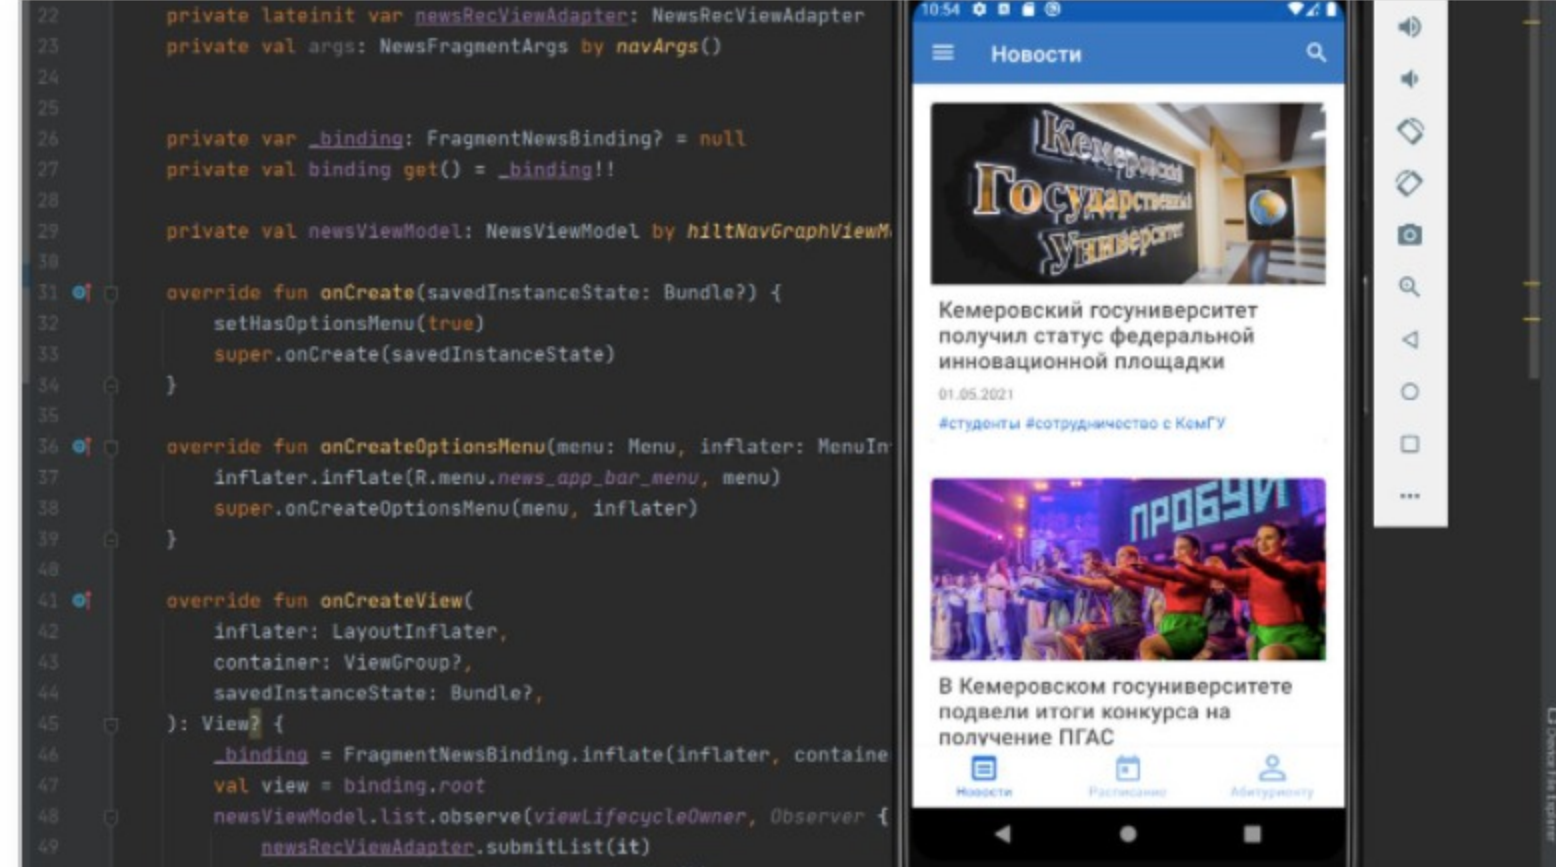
22 private lateinit var newsRecViewAdapter: NewsRecViewAdapter
23 private val args: NewsFragmentArgs by navArgs()
24
25
26 private var _binding: FragmentNewsBinding? = null
27 private val binding get() = _binding!!
28
29 private val newsViewModel: NewsViewModel by hiltNavGraphViewM
30
31 override fun onCreate(savedInstanceState: Bundle?) {
32 setHasOptionsMenu(true)
33 super.onCreate(savedInstanceState)
34 }
35
36 override fun onCreateOptionsMenu(menu: Menu, inflater: MenuIn
37 inflater.inflate(R.menu.news_app_bar_menu, menu)
38 super.onCreateOptionsMenu(menu, inflater)
39 }
40
41 override fun onCreateView(
42 inflater: LayoutInflater,
43 container: ViewGroup?,
44 savedInstanceState: Bundle?,
45 ): View? {
46 _binding = FragmentNewsBinding.inflate(inflater, containe
47 val view = binding.root
48 newsViewModel.list.observe(viewLifecycleOwner, Observer {
49 newsRecViewAdapter.submitList(it)

10:54

Новости

Кемеровский Государственный Университет

Кемеровский госуниверситет получил статус федеральной инновационной площадки

01.05.2021

#студенты #сотрудничество с КемГУ

ПРОБУЙ

В Кемеровском госуниверситете подвели итоги конкурса на получение ПГАС

Новости Расписание Абитуриенту